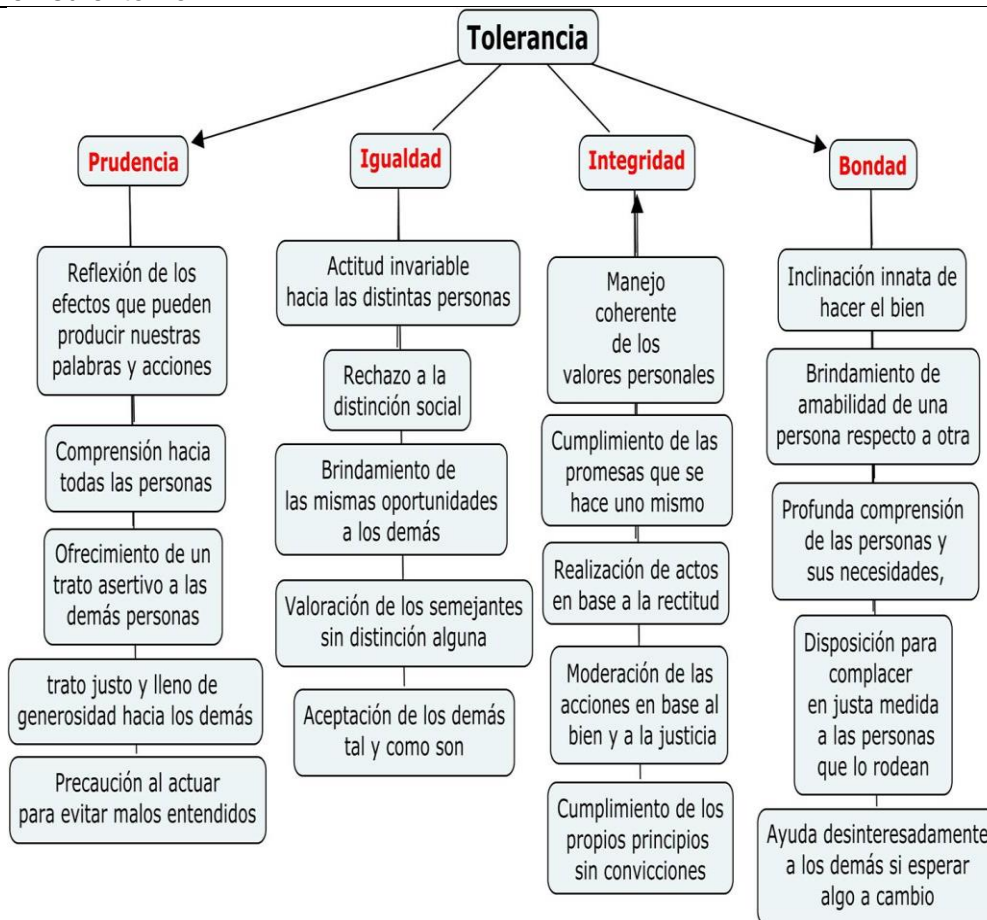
Tolerancia

Prudencia

Reflexión de los efectos que pueden producir nuestras palabras y acciones

Comprensión hacia todas las personas

Ofrecimiento de un trato asertivo a las demás personas

trato justo y lleno de generosidad hacia los demás

Precaución al actuar para evitar malos entendidos

Igualdad

Actitud invariable hacia las distintas personas

Rechazo a la distinción social

Brindamiento de las mismas oportunidades a los demás

Valoración de los semejantes sin distinción alguna

Aceptación de los demás tal y como son

Integridad

Manejo coherente de los valores personales

Cumplimiento de las promesas que se hace uno mismo

Realización de actos en base a la rectitud

Moderación de las acciones en base al bien y a la justicia

Cumplimiento de los propios principios sin convicciones

Bondad

Inclinación innata de hacer el bien

Brindamiento de amabilidad de una persona respecto a otra

Profunda comprensión de las personas y sus necesidades,

Disposición para complacer en justa medida a las personas que lo rodean

Ayuda desinteresadamente a los demás si esperar algo a cambio